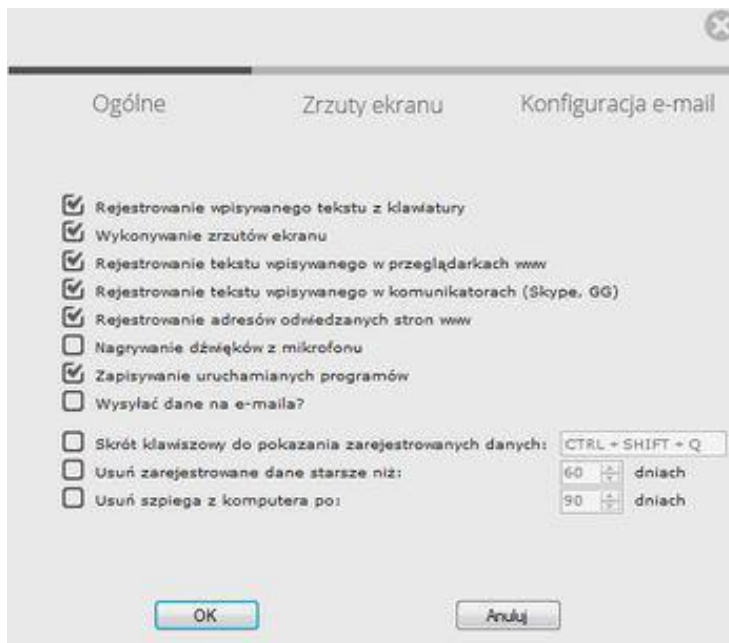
Ogólne

Zrzuty ekranu

Konfiguracja e-mail

Rejestrowanie wpisywanego tekstu z klawiatury

Wykonywanie zrzutów ekranu

Rejestrowanie tekstu wpisywanego w przeglądarkach www

Rejestrowanie tekstu wpisywanego w komunikatorach (Skype, GG)

Rejestrowanie adresów odwiedzanych stron www

Nagrywanie dźwięków z mikrofonu

Zapisywanie uruchamianych programów

Wysyłać dane na e-maila?

Skrót klawiszowy do pokazania zarejestrowanych danych: CTRL + SHIFT + Q

Usuń zarejestrowane dane starsze niż: 60 dniach

Usuń szpiega z komputera po: 90 dniach

OK

Anuluj